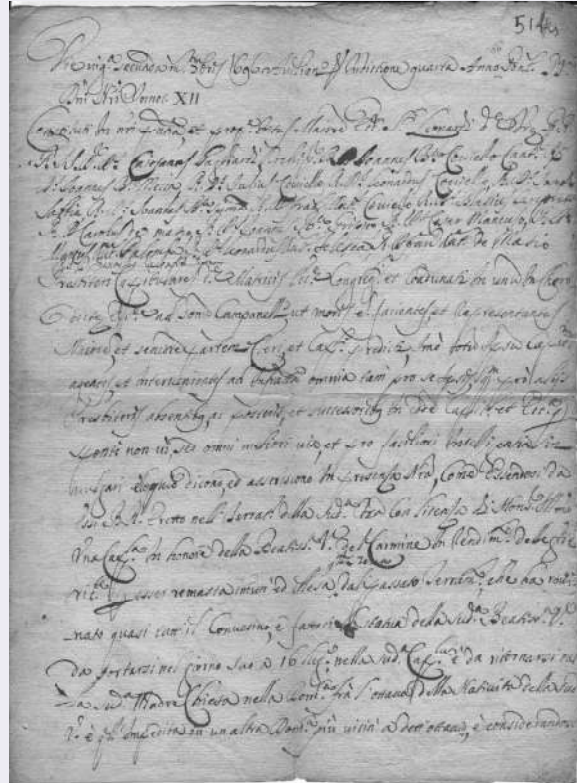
51

Die vig.mo secundo Mensis Novembris Indictione quarta Anno Dni 17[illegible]

Pont.s N.ri Anno XII

Congregati fuerunt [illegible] et ex sup.ta D. Leonardi de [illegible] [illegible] Ill.mi Carolus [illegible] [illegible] Joannes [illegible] Coriolo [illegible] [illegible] Joannes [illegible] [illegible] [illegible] Coriolo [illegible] Joannes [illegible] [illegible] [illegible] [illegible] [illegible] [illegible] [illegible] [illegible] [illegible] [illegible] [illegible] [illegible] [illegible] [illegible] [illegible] Joan. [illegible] de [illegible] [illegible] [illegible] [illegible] Congreg. et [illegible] in unum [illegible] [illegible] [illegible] sono Campanae ut moris et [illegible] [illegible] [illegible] et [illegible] partem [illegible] et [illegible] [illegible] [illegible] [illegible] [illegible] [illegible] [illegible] omnia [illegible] pro se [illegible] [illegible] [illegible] et successoribus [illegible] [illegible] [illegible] et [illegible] non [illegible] omni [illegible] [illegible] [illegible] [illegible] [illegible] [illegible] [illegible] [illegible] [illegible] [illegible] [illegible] Come Essendosi da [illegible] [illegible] nel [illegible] della sud.a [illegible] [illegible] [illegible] Una Cap.la in honore della Beatiss.a V. del Carmine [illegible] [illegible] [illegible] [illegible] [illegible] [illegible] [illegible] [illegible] che ha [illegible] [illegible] quasi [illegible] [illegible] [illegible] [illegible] della sud.a Beatiss.a V. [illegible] portarsi nel giorno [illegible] 16 lug.o nella sud.a Cap.la e da ritornarsi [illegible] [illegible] Madre Chiesa nella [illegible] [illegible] della Natività della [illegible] V. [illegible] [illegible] un altra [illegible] più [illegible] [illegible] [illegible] e considerando